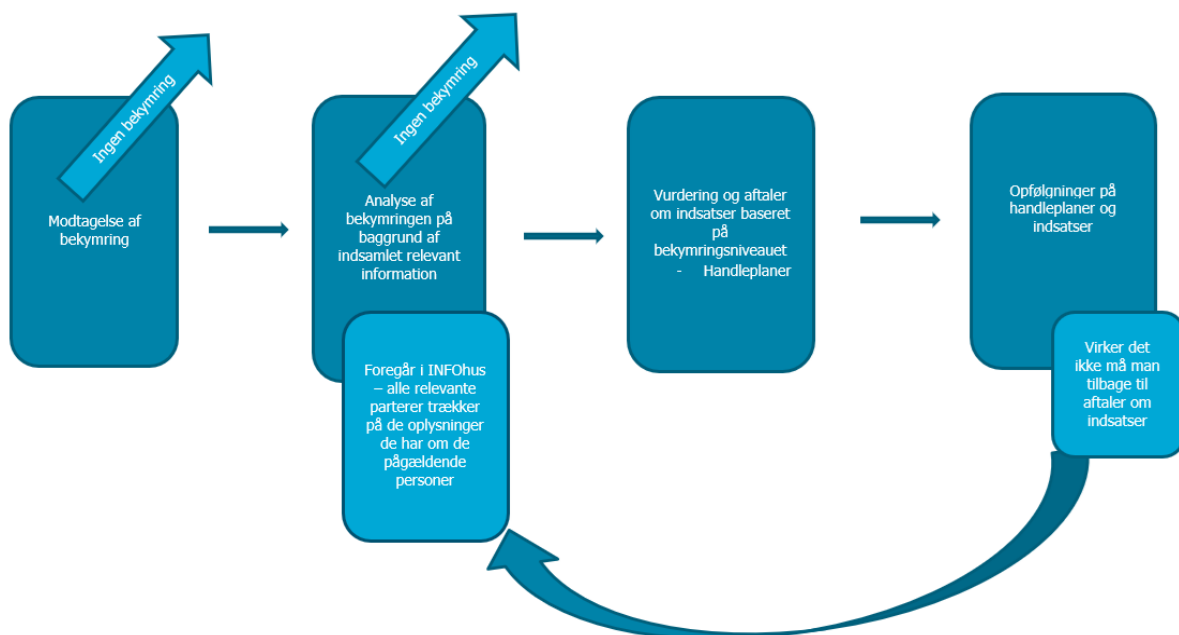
Ingen bekymring

Modtagelse af bekymring

Ingen bekymring

Analyse af bekymringen på baggrund af indsamlet relevant information

Foregår i INFOhus – alle relevante parterer trækker på de oplysninger de har om de pågældende personer

Vurdering og aftaler om indsatser baseret på bekymringsniveauet
- Handleplaner

Opfølgninger på handleplaner og indsatser

Virker det ikke må man tilbage til aftaler om indsatser